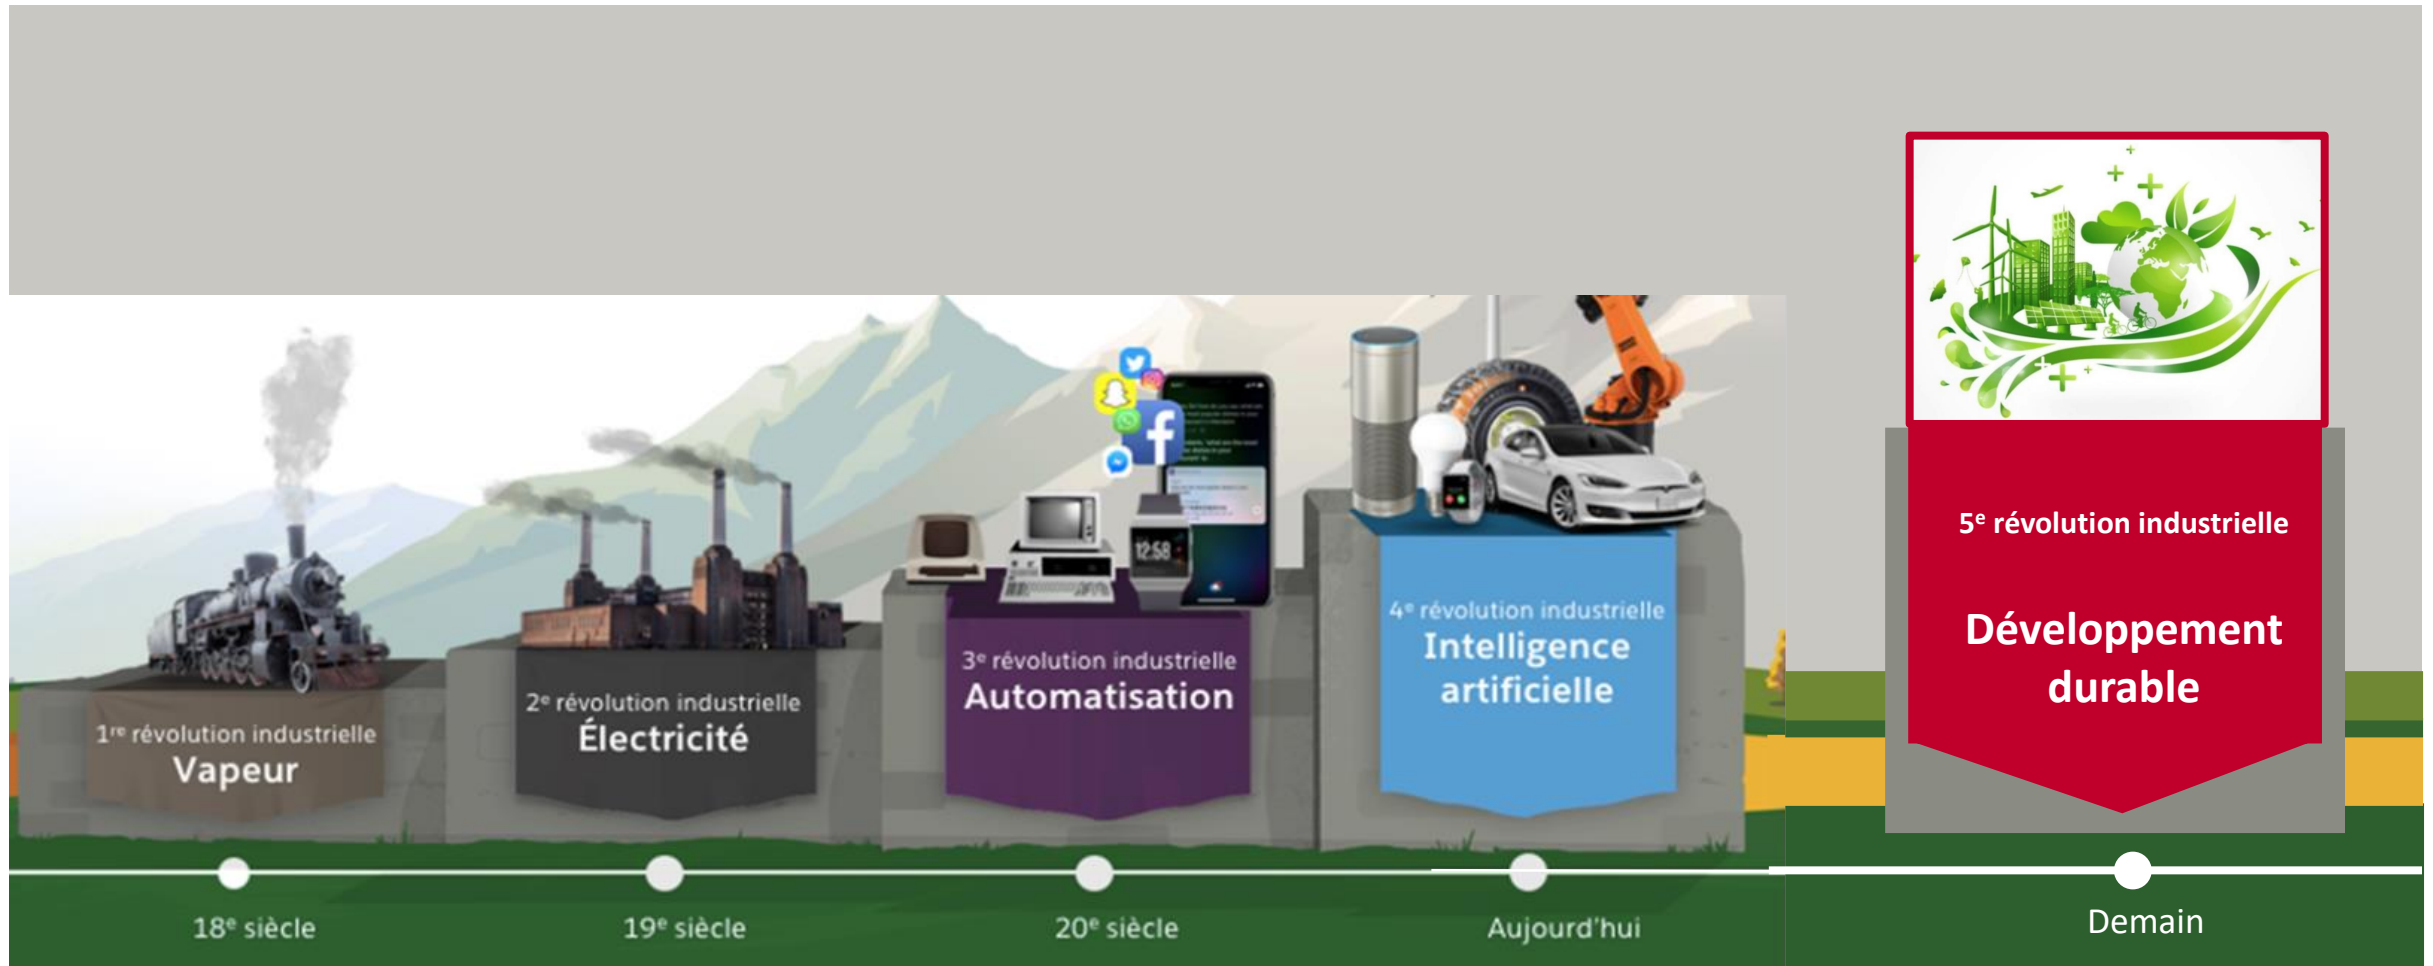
1$^{re}$ révolution industrielle
Vapeur

2$^{e}$ révolution industrielle
Électricité

3$^{e}$ révolution industrielle
Automatisation

4$^{e}$ révolution industrielle
Intelligence artificielle

5$^{e}$ révolution industrielle
Développement durable

18$^{e}$ siècle

19$^{e}$ siècle

20$^{e}$ siècle

Aujourd'hui

Demain